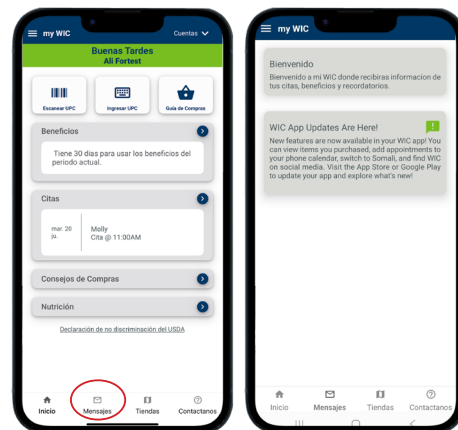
my WIC
Cuentas

Buenas Tardes
Ali Fortest

Escanear UPC
Ingresar UPC
Guía de Compras

Beneficios

Tiene 30 dias para usar los beneficios del periodo actual.

Citas

mar. 20 ju.
Molly
Cita @ 11:00AM

Consejos de Compras

Nutrición

Declaración de no discriminación del USDA

Inicio
Mensajes
Tiendas
Contactanos

my WIC

Bienvenido
Bienvenido a mi WIC donde recibiras informacion de tus citas, beneficios y recordatorios.

WIC App Updates Are Here!
New features are now available in your WIC app! You can view items you purchased, add appointments to your phone calendar, switch to Somali, and find WIC on social media. Visit the App Store or Google Play to update your app and explore what's new!

Inicio
Mensajes
Tiendas
Contactanos